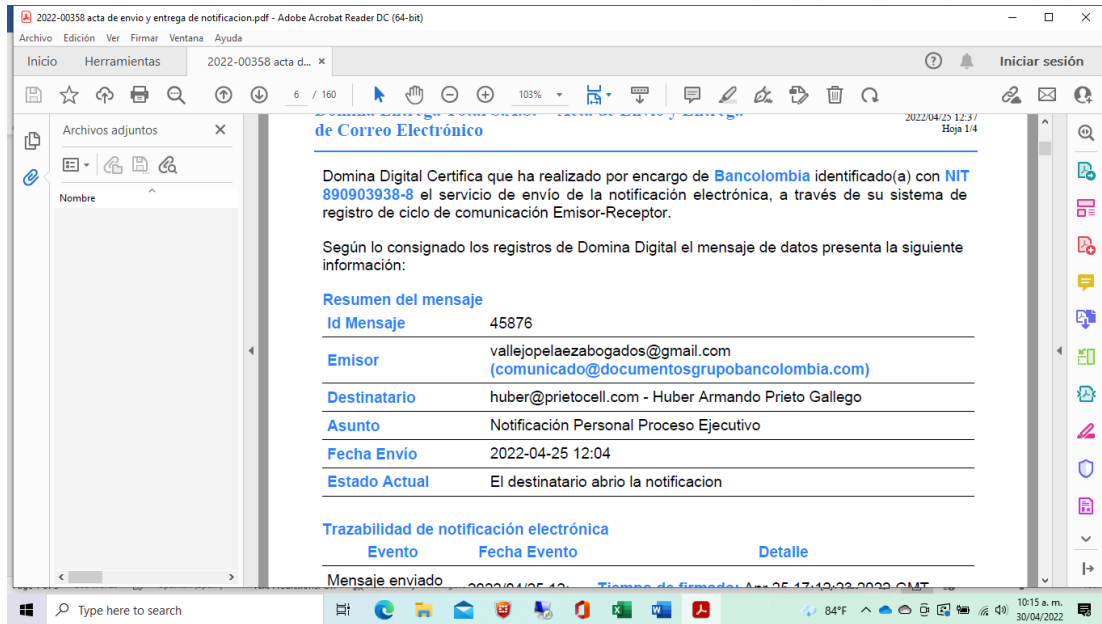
2022-00358 acta de envio y entrega de notificacion.pdf - Adobe Acrobat Reader DC (64-bit)
Archivo Edición Ver Firmar Ventana Ayuda
Inicio Herramientas 2022-00358 acta d... ×
Iniciar sesión
6 / 160 103%
Archivos adjuntos
Nombre

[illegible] de Envío y Entrega de Correo Electrónico
2022/04/25 12:37
Hoja 1/4

Domina Digital Certifica que ha realizado por encargo de Bancolombia identificado(a) con NIT 890903938-8 el servicio de envío de la notificación electrónica, a través de su sistema de registro de ciclo de comunicación Emisor-Receptor.

Según lo consignado los registros de Domina Digital el mensaje de datos presenta la siguiente información:

Resumen del mensaje

| | |
|---|---|
| Id Mensaje | 45876 |
| Emisor | vallejopelaezabogados@gmail.com (comunicado@documentosgrupobancolombia.com) |
| Destinatario | huber@prietocell.com - Huber Armando Prieto Gallego |
| Asunto | Notificación Personal Proceso Ejecutivo |
| Fecha Envío | 2022-04-25 12:04 |
| Estado Actual | El destinatario abrio la notificacion |

Trazabilidad de notificación electrónica

| Evento | Fecha Evento | Detalle |
|---|---|---|
| Mensaje enviado | 2022/04/25 12:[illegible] | Tiempo de firmado: Apr 25 17:12:23 2022 GMT |

Type here to search
84°F
10:15 a. m.
30/04/2022